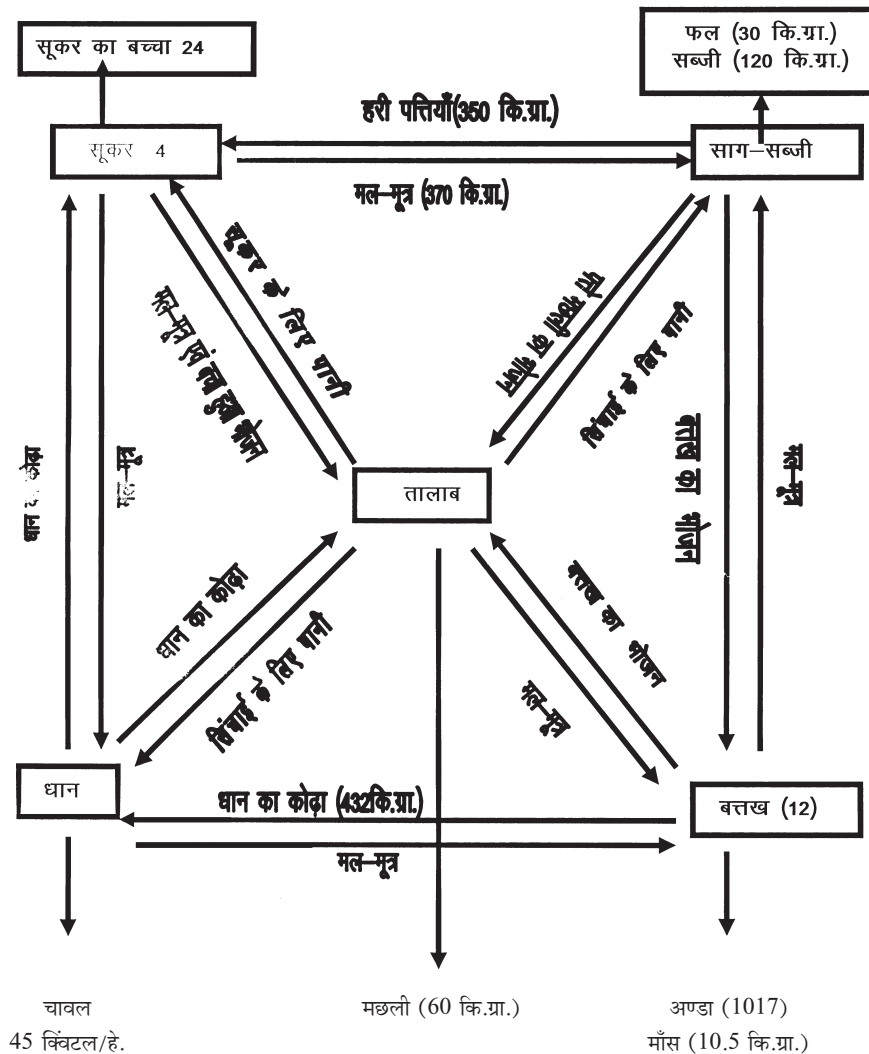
सूकर का बच्चा 24

फल (30 कि.ग्रा.)
सब्जी (120 कि.ग्रा.)

हरी पत्तियाँ(350 कि.ग्रा.)

सूकर 4

साग–सब्जी

मल–मूत्र (370 कि.ग्रा.)

सूकर के लिए पानी

मल–मूत्र एवं बचा हुआ भोजन

तालाब की मिट्टी

सिंचाई के लिए पानी

धान का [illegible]

मल–मूत्र

तालाब

बत्तख का भोजन

मल–मूत्र

धान का कोढ़ा

सिंचाई के लिए पानी

बत्तख का भोजन

मल–मूत्र

धान

धान का कोढ़ा (432कि.ग्रा.)

बत्तख (12)

मल–मूत्र

चावल
45 क्विंटल/हे.

मछली (60 कि.ग्रा.)

अण्डा (1017)
माँस (10.5 कि.ग्रा.)